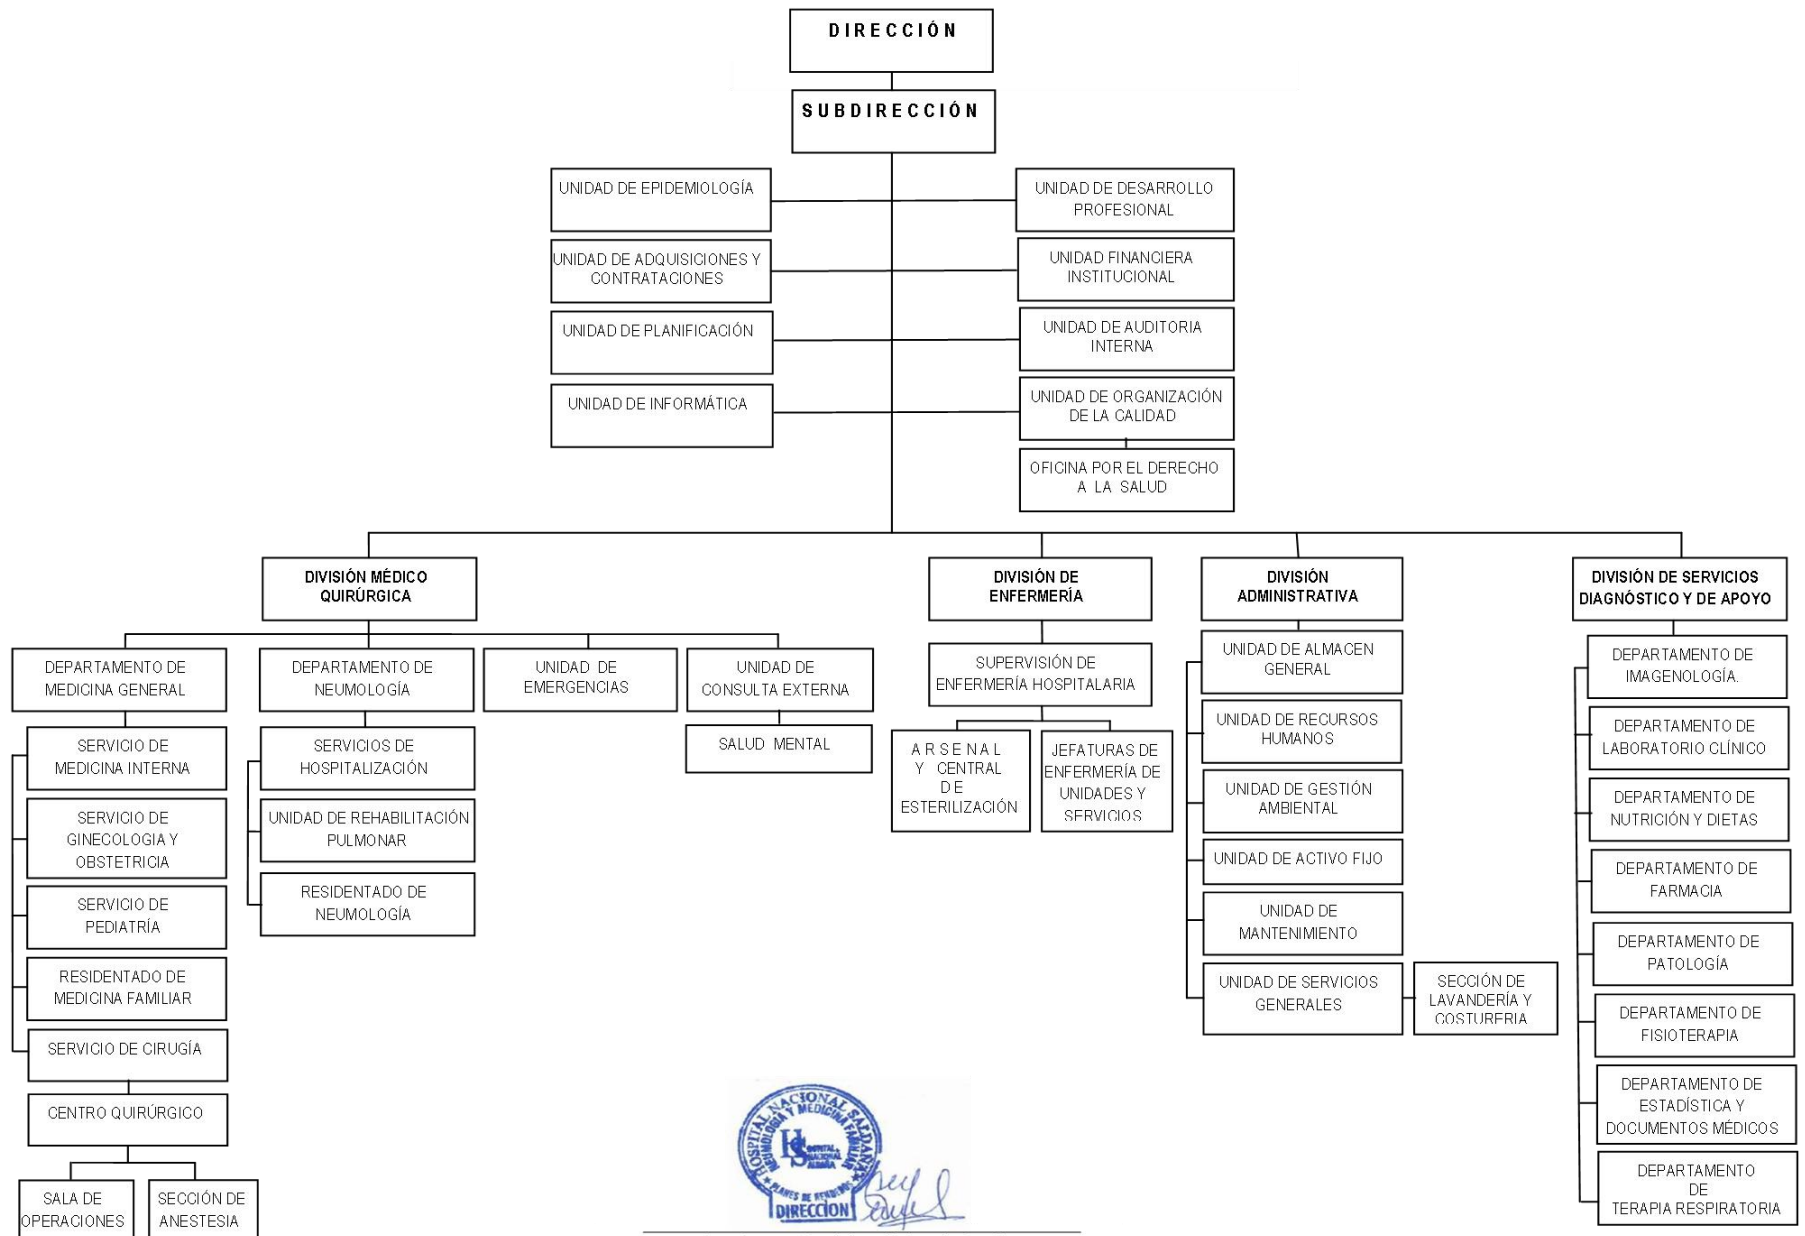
DIRECCIÓN

SUBDIRECCIÓN

UNIDAD DE EPIDEMIOLOGÍA

UNIDAD DE ADQUISICIONES Y CONTRATACIONES

UNIDAD DE PLANIFICACIÓN

UNIDAD DE INFORMÁTICA

UNIDAD DE DESARROLLO PROFESIONAL

UNIDAD FINANCIERA INSTITUCIONAL

UNIDAD DE AUDITORIA INTERNA

UNIDAD DE ORGANIZACIÓN DE LA CALIDAD

OFICINA POR EL DERECHO A LA SALUD

DIVISIÓN MÉDICO QUIRÚRGICA

DEPARTAMENTO DE MEDICINA GENERAL

SERVICIO DE MEDICINA INTERNA

SERVICIO DE GINECOLOGIA Y OBSTETRICIA

SERVICIO DE PEDIATRÍA

RESIDENTADO DE MEDICINA FAMILIAR

SERVICIO DE CIRUGÍA

CENTRO QUIRÚRGICO

SALA DE OPERACIONES

SECCIÓN DE ANESTESIA

DEPARTAMENTO DE NEUMOLOGÍA

SERVICIOS DE HOSPITALIZACIÓN

UNIDAD DE REHABILITACIÓN PULMONAR

RESIDENTADO DE NEUMOLOGÍA

UNIDAD DE EMERGENCIAS

UNIDAD DE CONSULTA EXTERNA

SALUD MENTAL

DIVISIÓN DE ENFERMERÍA

SUPERVISIÓN DE ENFERMERÍA HOSPITALARIA

ARSENAL Y CENTRAL DE ESTERILIZACIÓN

JEFATURAS DE ENFERMERÍA DE UNIDADES Y SERVICIOS

DIVISIÓN ADMINISTRATIVA

UNIDAD DE ALMACEN GENERAL

UNIDAD DE RECURSOS HUMANOS

UNIDAD DE GESTIÓN AMBIENTAL

UNIDAD DE ACTIVO FIJO

UNIDAD DE MANTENIMIENTO

UNIDAD DE SERVICIOS GENERALES

SECCIÓN DE LAVANDERÍA Y COSTURERIA

DIVISIÓN DE SERVICIOS DIAGNÓSTICO Y DE APOYO

DEPARTAMENTO DE IMAGENOLOGÍA.

DEPARTAMENTO DE LABORATORIO CLÍNICO

DEPARTAMENTO DE NUTRICIÓN Y DIETAS

DEPARTAMENTO DE FARMACIA

DEPARTAMENTO DE PATOLOGÍA

DEPARTAMENTO DE FISIOTERAPIA

DEPARTAMENTO DE ESTADÍSTICA Y DOCUMENTOS MÉDICOS

DEPARTAMENTO DE TERAPIA RESPIRATORIA

HOSPITAL NACIONAL SALDAÑA NEUMOLOGÍA Y MEDICINA FAMILIAR
HOSPITAL NACIONAL SALDAÑA
PLANES DE RENDEROS
DIRECCION